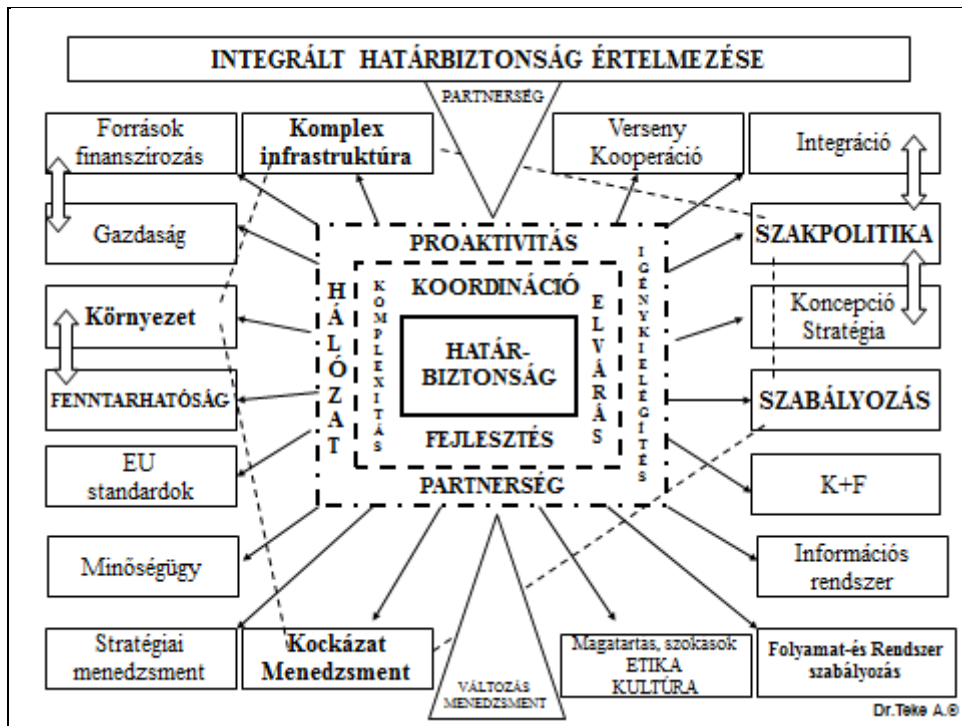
INTEGRÁLT HATÁRBIZTONSÁG ÉRTELMEZÉSE

PARTNERSÉG

Források finanszírozás

Komplex infrastruktúra

Verseny Kooperáció

Integráció

Gazdaság

PROAKTIVITÁS

SZAKPOLITIKA

HÁLÓZAT

KOMPLEXITÁS

KOORDINÁCIÓ

ELVÁRÁS

IGÉNYKIELÉGÍTÉS

Környezet

HATÁR-BIZTONSÁG

Koncepció Stratégia

FENNTARHATÓSÁG

SZABÁLYOZÁS

FEJLESZTÉS

EU standardok

PARTNERSÉG

K+F

Minőségügy

Információs rendszer

Stratégiai menedzsment

Kockázat Menedzsment

VÁLTOZÁS MENEDZSMENT

Magatartas, szokasok ETIKA KULTÚRA

Folyamat-és Rendszer szabályozás

Dr.Teke A.©